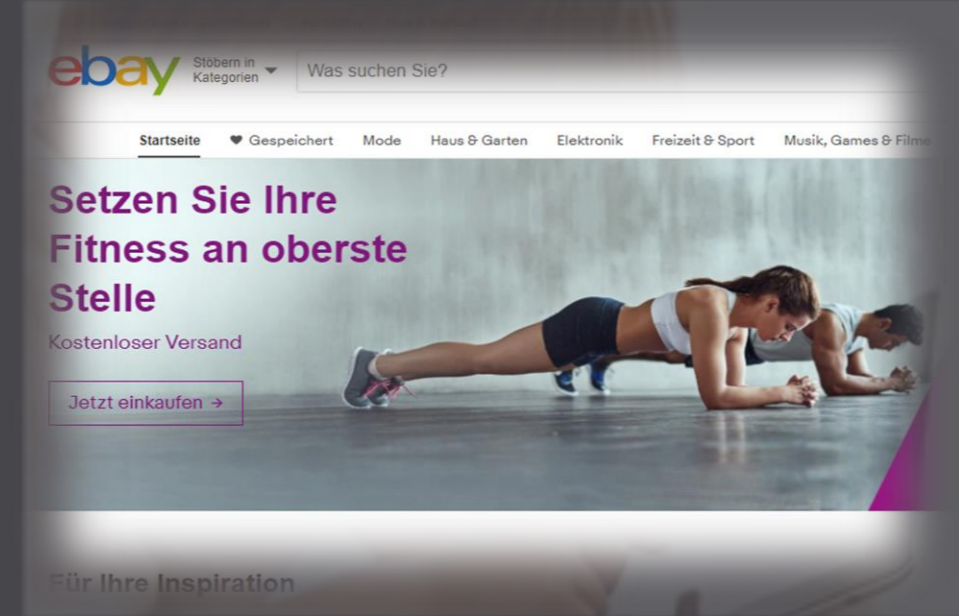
ebay Stöbern in Kategorien Was suchen Sie?

Startseite ♥ Gespeichert Mode Haus & Garten Elektronik Freizeit & Sport Musik, Games & Filme

Setzen Sie Ihre Fitness an oberste Stelle

Kostenloser Versand

Jetzt einkaufen →

Für Ihre Inspiration